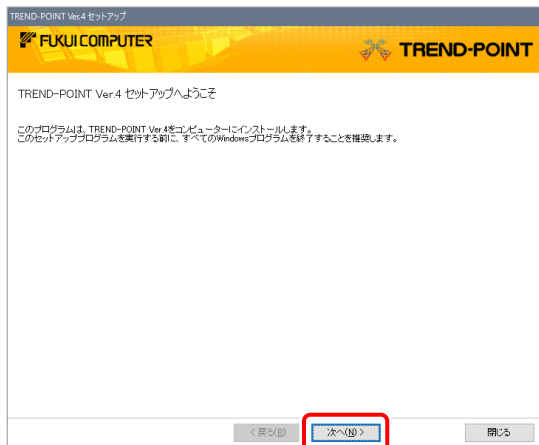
TREND-POINT Ver.4 セットアップ

FUKUI COMPUTER

TREND-POINT

TREND-POINT Ver.4 セットアップへようこそ

このプログラムは、TREND-POINT Ver.4をコンピューターにインストールします。
このセットアッププログラムを実行する前に、すべてのWindowsプログラムを終了することを推奨します。

< 戻る(B)

次へ(N) >

閉じる